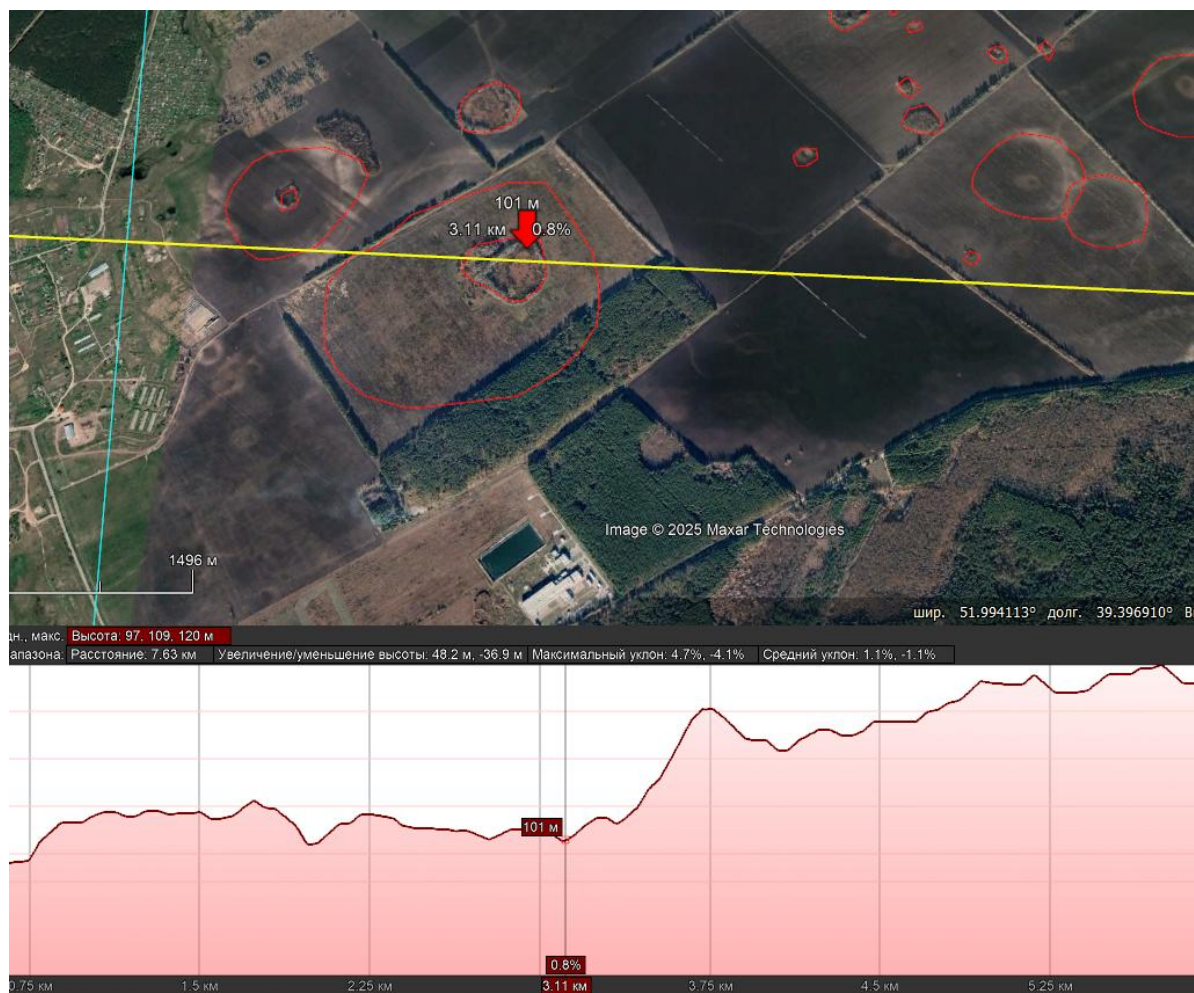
101 м
3.11 км
0.8%
Image © 2025 Maxar Technologies
1496 м
шир. 51.994113° долг. 39.396910° В
дн., макс. Высота: 97, 109, 120 м
апазона. Расстояние: 7.63 км Увеличение/уменьшение высоты: 48.2 м, -36.9 м Максимальный уклон: 4.7%, -4.1% Средний уклон: 1.1%, -1.1%
101 м
0.8%
0.75 км 1.5 км 2.25 км 3.11 км 3.75 км 4.5 км 5.25 км